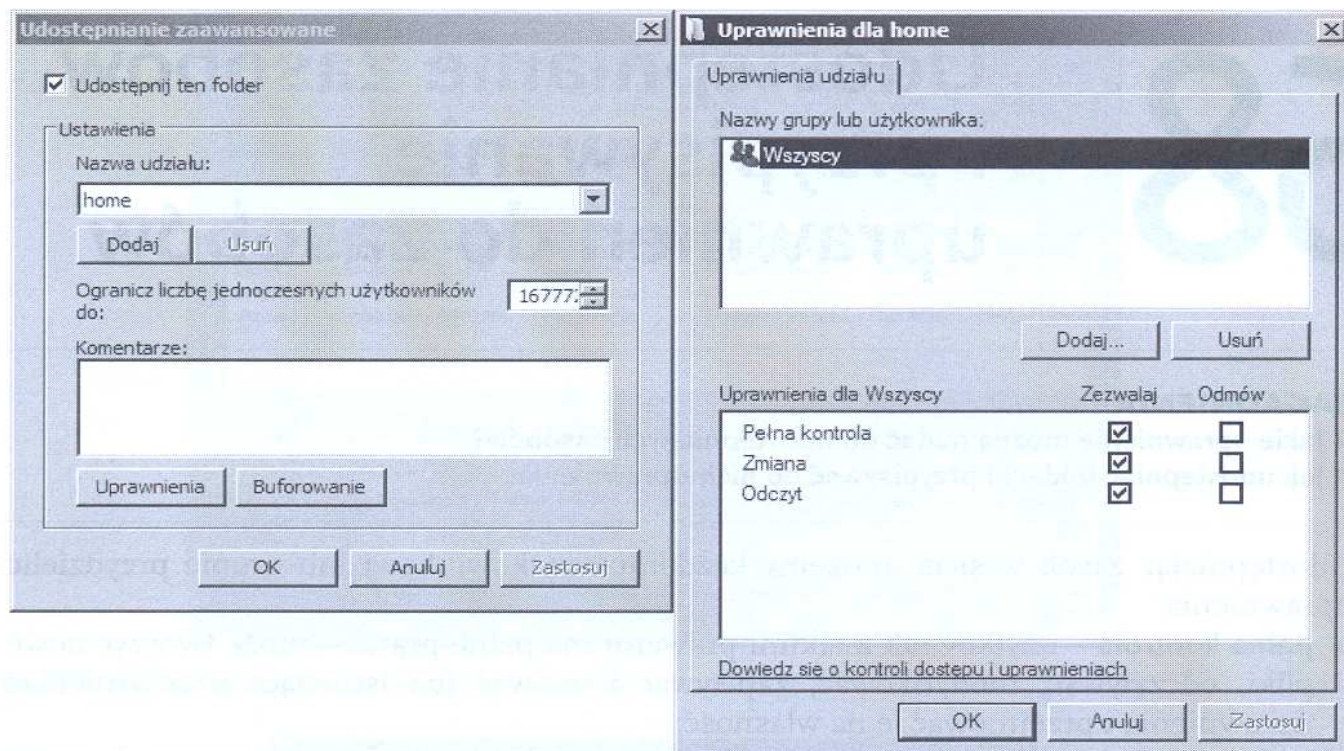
Udostępnianie zaawansowane

Udostępnij ten folder

Ustawienia

Nazwa udziału:

home

Dodaj

Usuń

Ogranicz liczbę jednoczesnych użytkowników do:

16777

Komentarze:

Uprawnienia

Buforowanie

OK

Anuluj

Zastosuj

Uprawnienia dla home

Uprawnienia udziału

Nazwy grupy lub użytkownika:

Wszyscy

Dodaj...

Usuń

| Uprawnienia dla Wszyscy | Zezwalaj | Odmów |
|---|---|---|
| Pełna kontrola | ☑ | ☐ |
| Zmiana | ☑ | ☐ |
| Odczyt | ☑ | ☐ |

Dowiedz się o kontroli dostępu i uprawnieniach

OK

Anuluj

Zastosuj